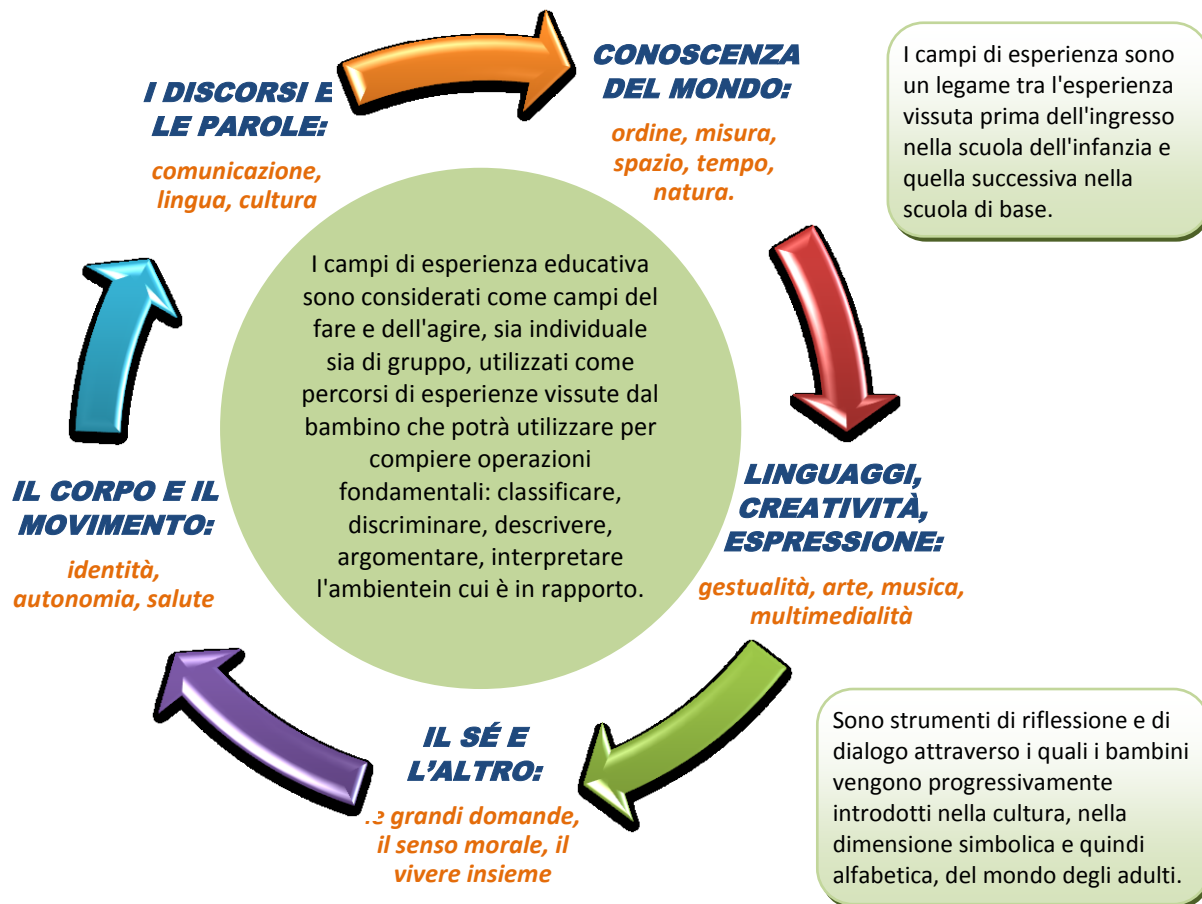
I DISCORSI E LE PAROLE:

comunicazione, lingua, cultura

CONOSCENZA DEL MONDO:

ordine, misura, spazio, tempo, natura.

I campi di esperienza sono un legame tra l'esperienza vissuta prima dell'ingresso nella scuola dell'infanzia e quella successiva nella scuola di base.

I campi di esperienza educativa sono considerati come campi del fare e dell'agire, sia individuale sia di gruppo, utilizzati come percorsi di esperienze vissute dal bambino che potrà utilizzare per compiere operazioni fondamentali: classificare, discriminare, descrivere, argomentare, interpretare l'ambientein cui è in rapporto.

LINGUAGGI, CREATIVITÀ, ESPRESSIONE:

gestualità, arte, musica, multimedialità

IL CORPO E IL MOVIMENTO:

identità, autonomia, salute

IL SÉ E L'ALTRO:

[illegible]e grandi domande, il senso morale, il vivere insieme

Sono strumenti di riflessione e di dialogo attraverso i quali i bambini vengono progressivamente introdotti nella cultura, nella dimensione simbolica e quindi alfabetica, del mondo degli adulti.